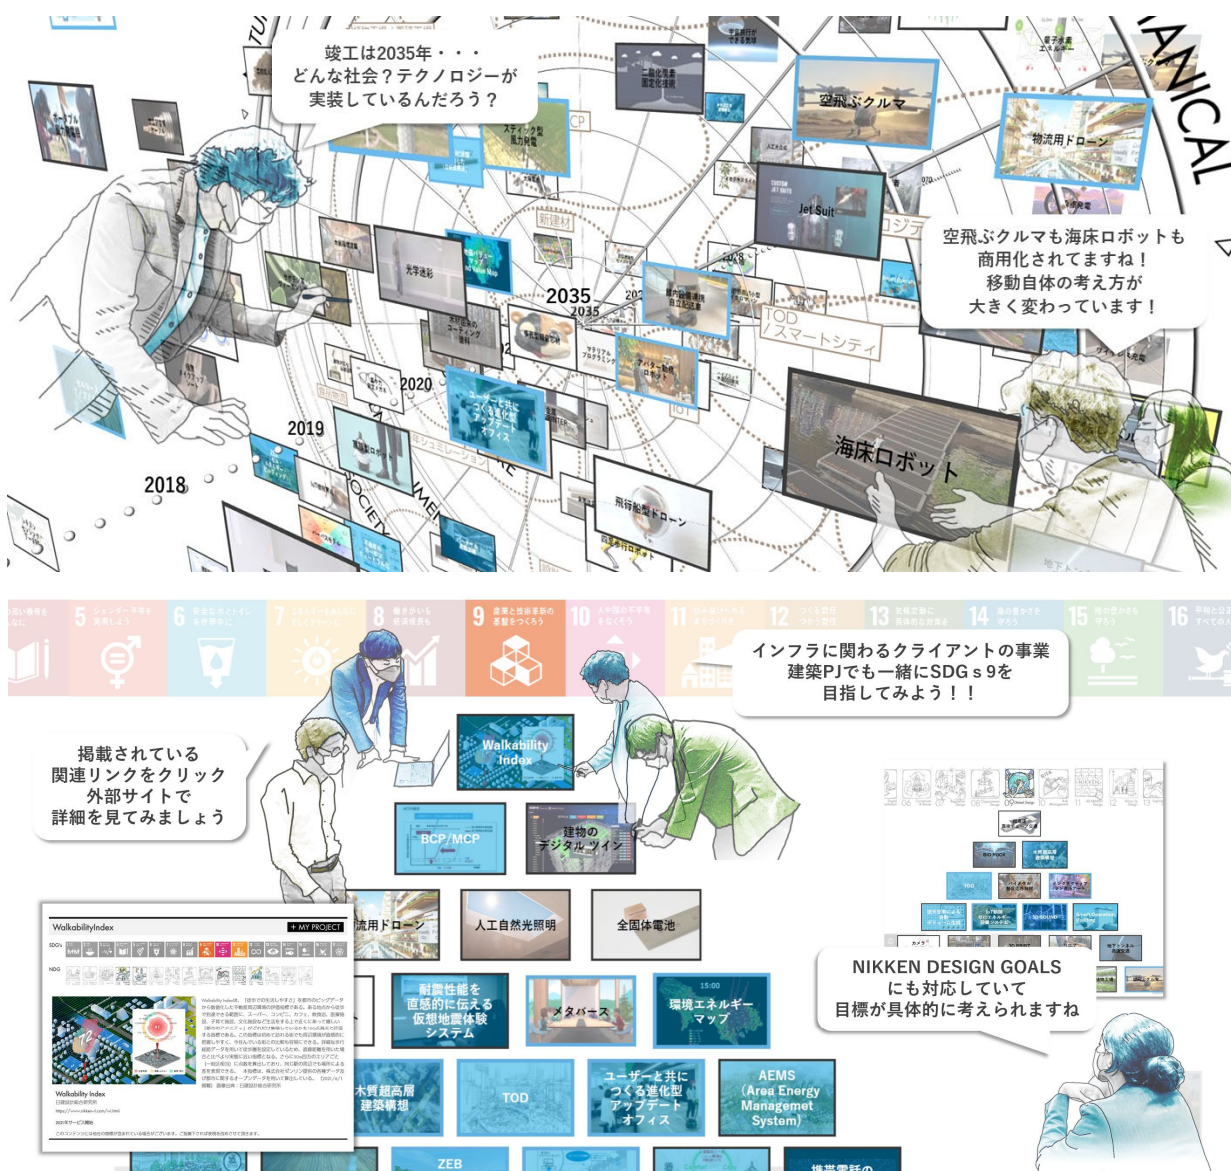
竣工は2035年・・・
どんな社会?テクノロジーが
実装しているんだろう?

空飛ぶクルマ

物流用ドローン

Jet Suit

空飛ぶクルマも海床ロボットも
商用化されてますね!
移動自体の考え方が
大きく変わっています!

2035

2020

2019

2018

TOD
/スマートシティ

新建材

海床ロボット

飛行船型ドローン

ユーザーと共につくる進化型アップデートオフィス

5 ジェンダー平等を実現しよう
6 安全な水とトイレを世界中に
7 エネルギーをみんなにそしてクリーンに
8 働きがいも経済成長も
9 産業と技術革新の基盤をつくろう
10 人や国の不平等をなくそう
11 住み続けられるまちづくりを
12 つくる責任つかう責任
13 気候変動に具体的な対策を
14 海の豊かさを守ろう
15 陸の豊かさも守ろう
16 平和と公正をすべての人に

インフラに関わるクライアントの事業
建築PJでも一緒にSDGｓ9を
目指してみよう!!

掲載されている
関連リンクをクリック
外部サイトで
詳細を見てみましょう

Walkability Index

BCP/MCP

建物の
デジタルツイン

物流用ドローン

人工自然光照明

全固体電池

耐震性能を
直感的に伝える
仮想地震体験
システム

メタバース

環境エネルギー
マップ

木質超高層
建築構想

TOD

ユーザーと共に
つくる進化型
アップデート
オフィス

AEMS
(Area Energy
Managemet
System)

ZEB

WalkabilityIndex
+ MY PROJECT
SDG's
NDG
Walkability Index

NIKKEN DESIGN GOALS
にも対応していて
目標が具体的に考えられますね